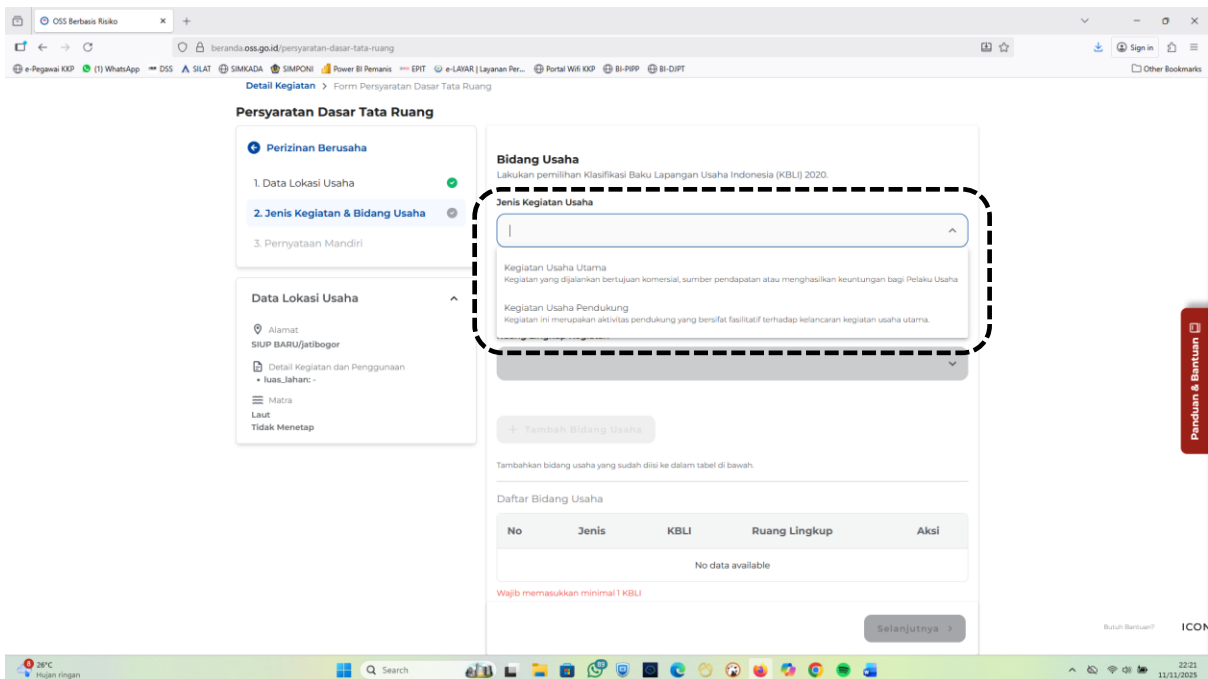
OSS Berbasis Risiko
beranda.oss.go.id/persyaratan-dasar-tata-ruang
Sign in
e-Pegawai KKP (1) WhatsApp DSS SILAT SIMKADA SIMPONI Power BI Pemanis EPIT e-LAYAR | Layanan Per... Portal Wifi KKP BI-PIPP BI-DJPT Other Bookmarks

Detail Kegiatan > Form Persyaratan Dasar Tata Ruang

Persyaratan Dasar Tata Ruang

Perizinan Berusaha
1. Data Lokasi Usaha
2. Jenis Kegiatan & Bidang Usaha
3. Pernyataan Mandiri

Data Lokasi Usaha
Alamat
SIUP BARU/jatibogor
Detail Kegiatan dan Penggunaan
• luas_lahan: -
Matra
Laut
Tidak Menetap

Bidang Usaha
Lakukan pemilihan Klasifikasi Baku Lapangan Usaha Indonesia (KBLI) 2020.
Jenis Kegiatan Usaha
Kegiatan Usaha Utama
Kegiatan yang dijalankan bertujuan komersial, sumber pendapatan atau menghasilkan keuntungan bagi Pelaku Usaha
Kegiatan Usaha Pendukung
Kegiatan ini merupakan aktivitas pendukung yang bersifat fasilitatif terhadap kelancaran kegiatan usaha utama.
+ Tambah Bidang Usaha
Tambahkan bidang usaha yang sudah diisi ke dalam tabel di bawah.
Daftar Bidang Usaha

| No | Jenis | KBLI | Ruang Lingkup | Aksi |
|---|---|---|---|---|
| No data available | | | | |

Wajib memasukkan minimal 1 KBLI
Selanjutnya >

Panduan & Bantuan
Butuh Bantuan?
ICON

26°C
Hujan ringan
Search
22:21
11/11/2025